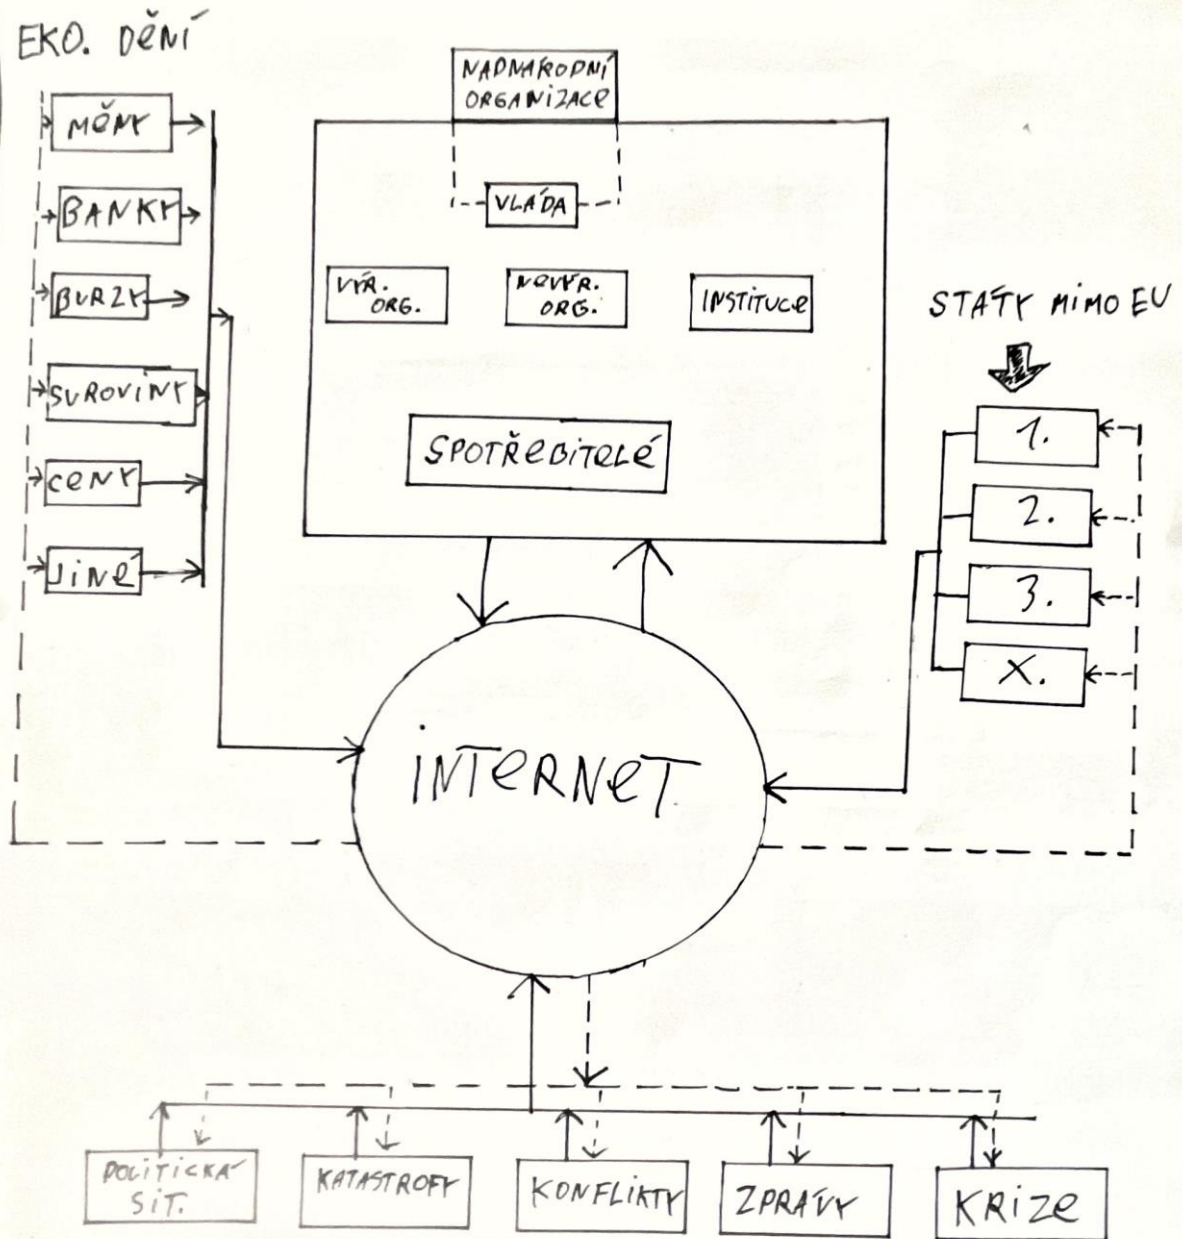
EKO. DĚNÍ

MĚNY
BANKY
BURZY
SUROVINY
CENY
JINÉ

NADNÁRODNÍ ORGANIZACE

VLÁDA

VÝR. ORG.
NEVÝR. ORG.
INSTITUCE

SPOTŘEBITELÉ

STÁTY MIMO EU

1.
2.
3.
X.

INTERNET

POLITICKÁ SIT.
KATASTROFY
KONFLIKTY
ZPRÁVY
KRIZE